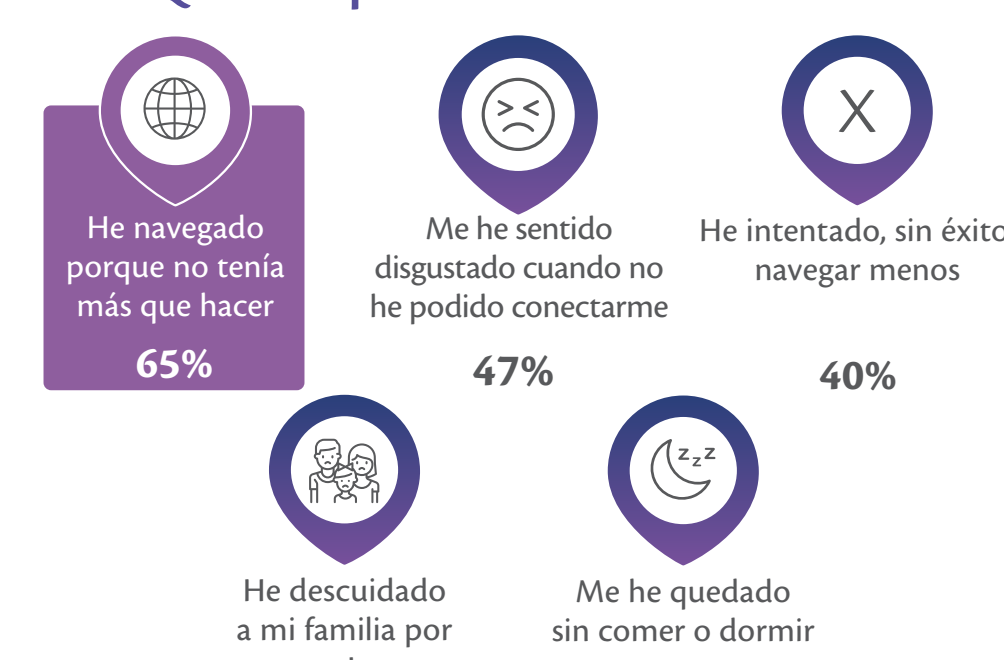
He navegado porque no tenía más que hacer

65%

Me he sentido disgustado cuando no he podido conectarme

47%

He intentado, sin éxito navegar menos

40%

X

He descuidado a mi familia por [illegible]

Me he quedado sin comer o dormir

z z z